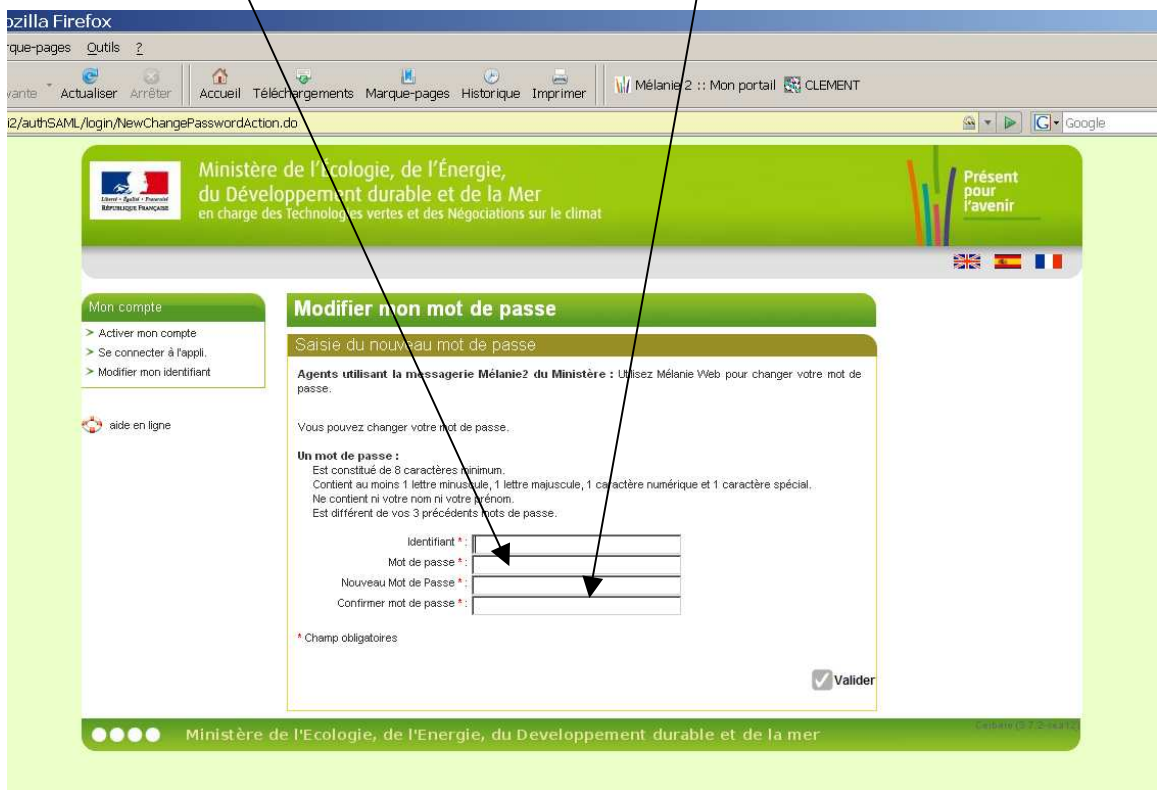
ozilla Firefox

rque-pages Outils ?

vante Actualiser Arrêter Accueil Téléchargements Marque-pages Historique Imprimer Mélanie 2 :: Mon portail CLEMENT

i2/authSAML/login/NewChangePasswordAction.do

Google

Liberté • Égalité • Fraternité
RÉPUBLIQUE FRANÇAISE

Ministère de l'Écologie, de l'Énergie, du Développement durable et de la Mer
en charge des Technologies vertes et des Négociations sur le climat

Présent pour l'avenir

Mon compte
> Activer mon compte
> Se connecter à l'appli.
> Modifier mon identifiant

aide en ligne

Modifier mon mot de passe

Saisie du nouveau mot de passe

Agents utilisant la messagerie Mélanie2 du Ministère : Utilisez Mélanie Web pour changer votre mot de passe.

Vous pouvez changer votre mot de passe.

Un mot de passe :
Est constitué de 8 caractères minimum.
Contient au moins 1 lettre minuscule, 1 lettre majuscule, 1 caractère numérique et 1 caractère spécial.
Ne contient ni votre nom ni votre prénom.
Est différent de vos 3 précédents mots de passe.

Identifiant * :
Mot de passe * :
Nouveau Mot de Passe * :
Confirmer mot de passe * :

* Champ obligatoires

Valider

Ministère de l'Ecologie, de l'Energie, du Developpement durable et de la mer

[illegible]